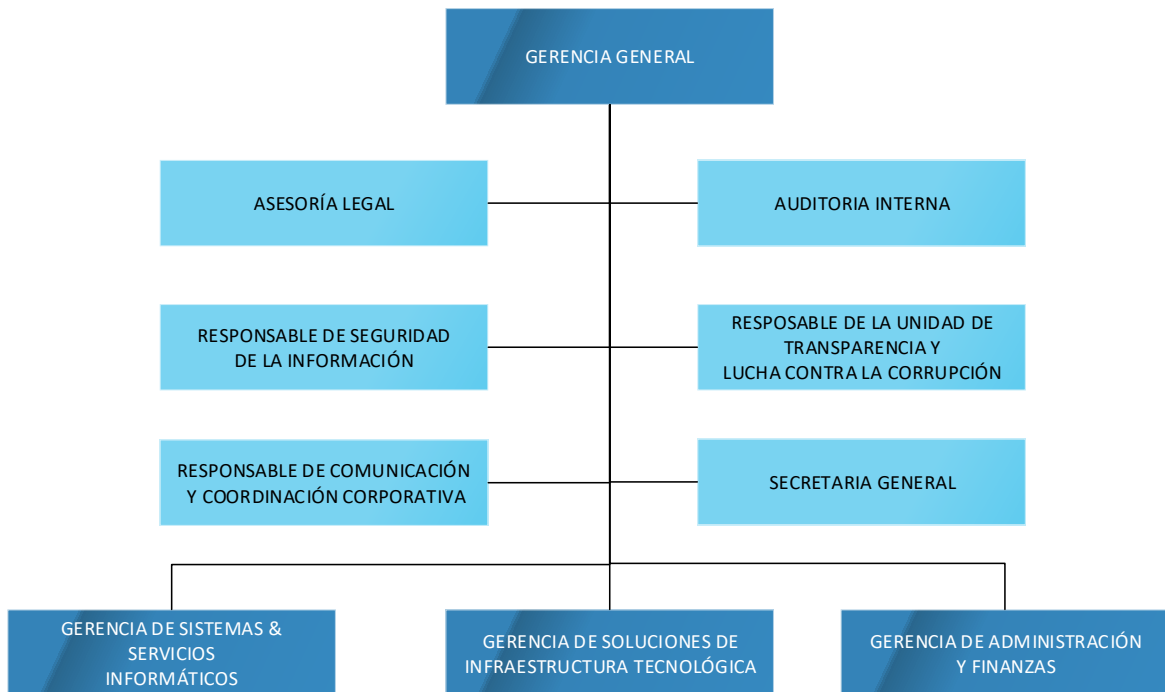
GERENCIA GENERAL

ASESORÍA LEGAL

AUDITORIA INTERNA

RESPONSABLE DE SEGURIDAD DE LA INFORMACIÓN

RESPOSABLE DE LA UNIDAD DE TRANSPARENCIA Y LUCHA CONTRA LA CORRUPCIÓN

RESPONSABLE DE COMUNICACIÓN Y COORDINACIÓN CORPORATIVA

SECRETARIA GENERAL

GERENCIA DE SISTEMAS & SERVICIOS INFORMÁTICOS

GERENCIA DE SOLUCIONES DE INFRAESTRUCTURA TECNOLÓGICA

GERENCIA DE ADMINISTRACIÓN Y FINANZAS